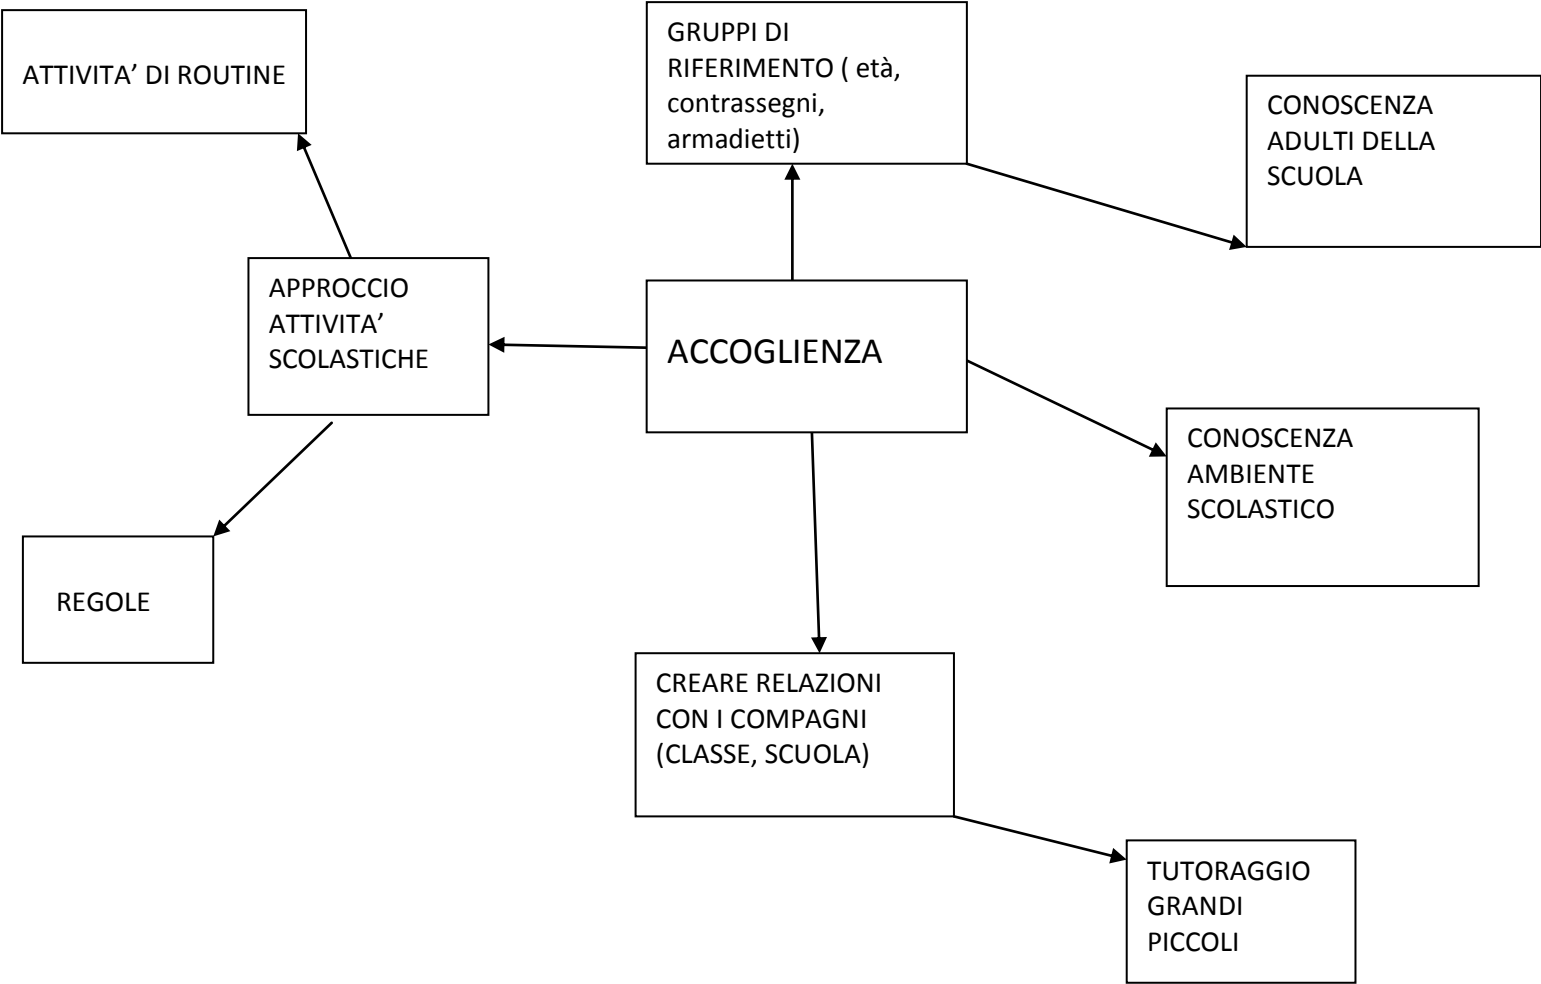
ATTIVITA' DI ROUTINE

GRUPPI DI RIFERIMENTO ( età, contrassegni, armadietti)

CONOSCENZA ADULTI DELLA SCUOLA

APPROCCIO ATTIVITA' SCOLASTICHE

ACCOGLIENZA

CONOSCENZA AMBIENTE SCOLASTICO

REGOLE

CREARE RELAZIONI CON I COMPAGNI (CLASSE, SCUOLA)

TUTORAGGIO GRANDI PICCOLI